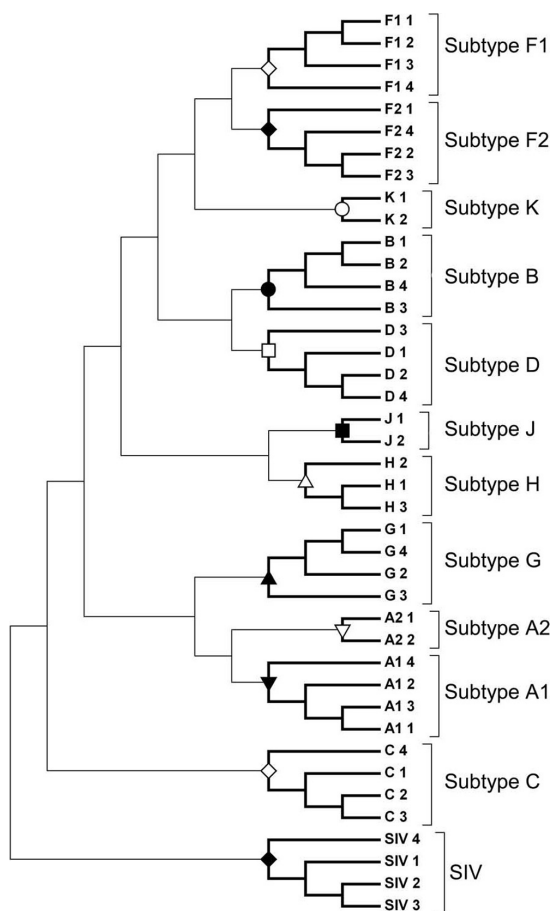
F1 1
F1 2
F1 3
F1 4
Subtype F1

F2 1
F2 4
F2 2
F2 3
Subtype F2

K 1
K 2
Subtype K

B 1
B 2
B 4
B 3
Subtype B

D 3
D 1
D 2
D 4
Subtype D

J 1
J 2
Subtype J

H 2
H 1
H 3
Subtype H

G 1
G 4
G 2
G 3
Subtype G

A2 1
A2 2
Subtype A2

A1 4
A1 2
A1 3
A1 1
Subtype A1

C 4
C 1
C 2
C 3
Subtype C

SIV 4
SIV 1
SIV 2
SIV 3
SIV